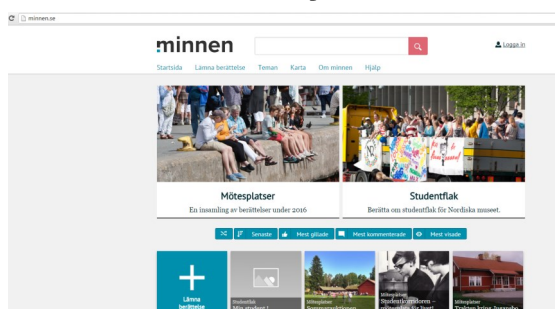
minnen.se

minnen

Logga in

Startsida Lämna berättelse Teman Karta Om minnen Hjälp

Mötesplatser

En insamling av berättelser under 2016

Studentflak

Berätta om studentflak för Nordiska museet.

Senaste Mest gillade Mest kommenterade Mest visade

Lämna berättelse

Studentflak
Min student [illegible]

Mötesplatser
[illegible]

Mötesplatser
Studentkravallerna – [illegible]

Mötesplatser
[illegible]